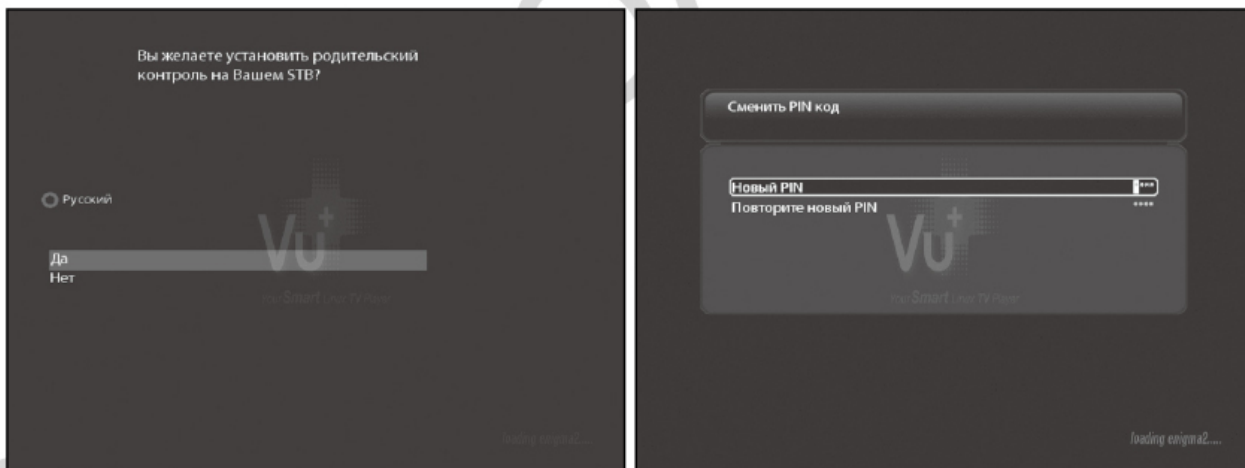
Вы желаете установить родительский контроль на Вашем STB?

Русский

Да
Нет

Vu+
Your Smart Linux TV Player

loading enigma2....

Сменить PIN код

Новый PIN ****
Повторите новый PIN ****

Vu+
Your Smart Linux TV Player

loading enigma2....